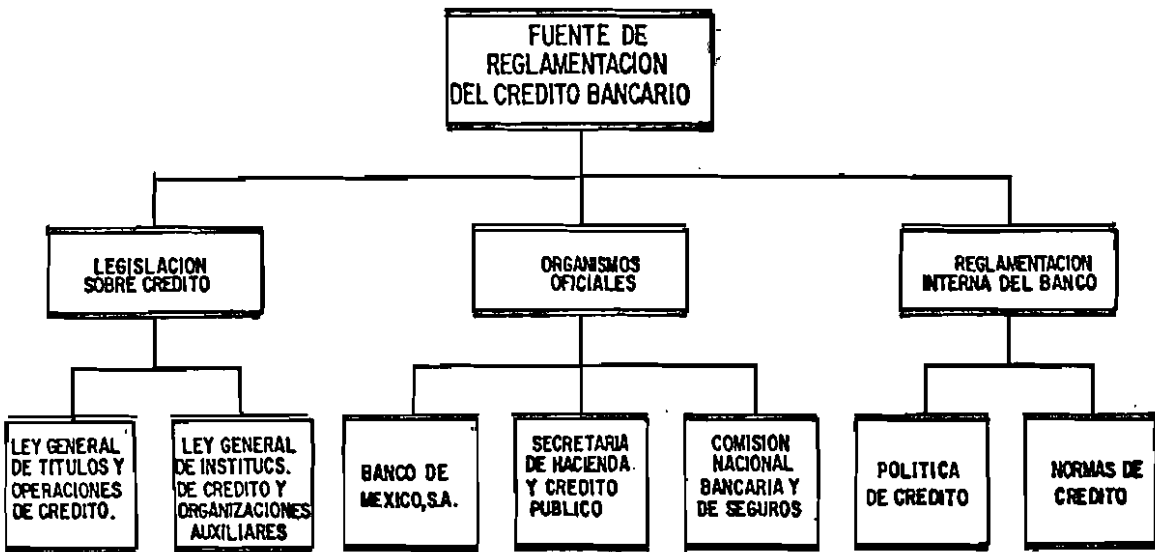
FUENTE DE REGLAMENTACION DEL CREDITO BANCARIO

LEGISLACION SOBRE CREDITO

ORGANISMOS OFICIALES

REGLAMENTACION INTERNA DEL BANCO

LEY GENERAL DE TITULOS Y OPERACIONES DE CREDITO.

LEY GENERAL DE INSTITUCS. DE CREDITO Y ORGANIZACIONES AUXILIARES

BANCO DE MEXICO, S.A.

SECRETARIA DE HACIENDA. Y CREDITO PUBLICO

COMISION NACIONAL BANCARIA Y DE SEGUROS

POLITICA DE CREDITO

NORMAS DE CREDITO